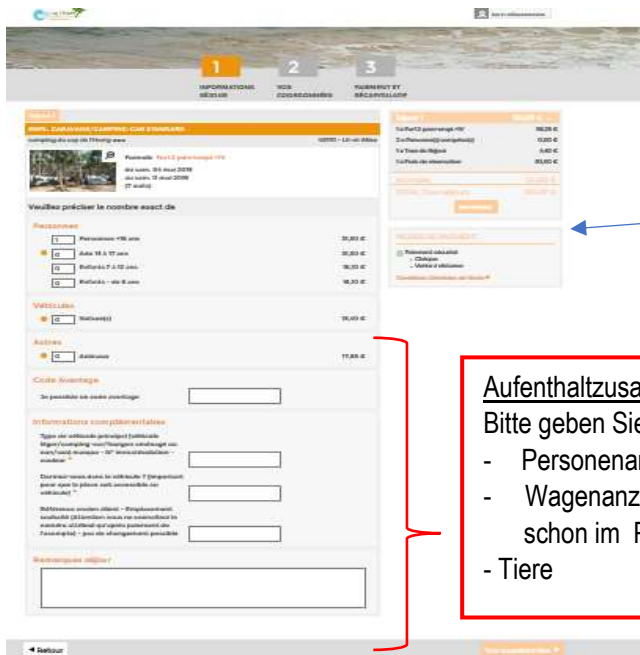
1
INFORMATIONS SÉJOUR

2
VOS COORDONNÉES

3
PAIEMENT ET RÉCAPITULATIF

EMPL. CARAVANE/CAMPING-CAR STANDARD

Veuillez préciser le nombre exact de

Personnes

Véhicules

Autres

Code Avantage

Informations complémentaires

Remarques séjour

◄ Retour

Aufenthaltzusa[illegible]
Bitte geben Sie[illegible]
- Personenan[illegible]
- Wagenanz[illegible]
schon im F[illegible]
- Tiere